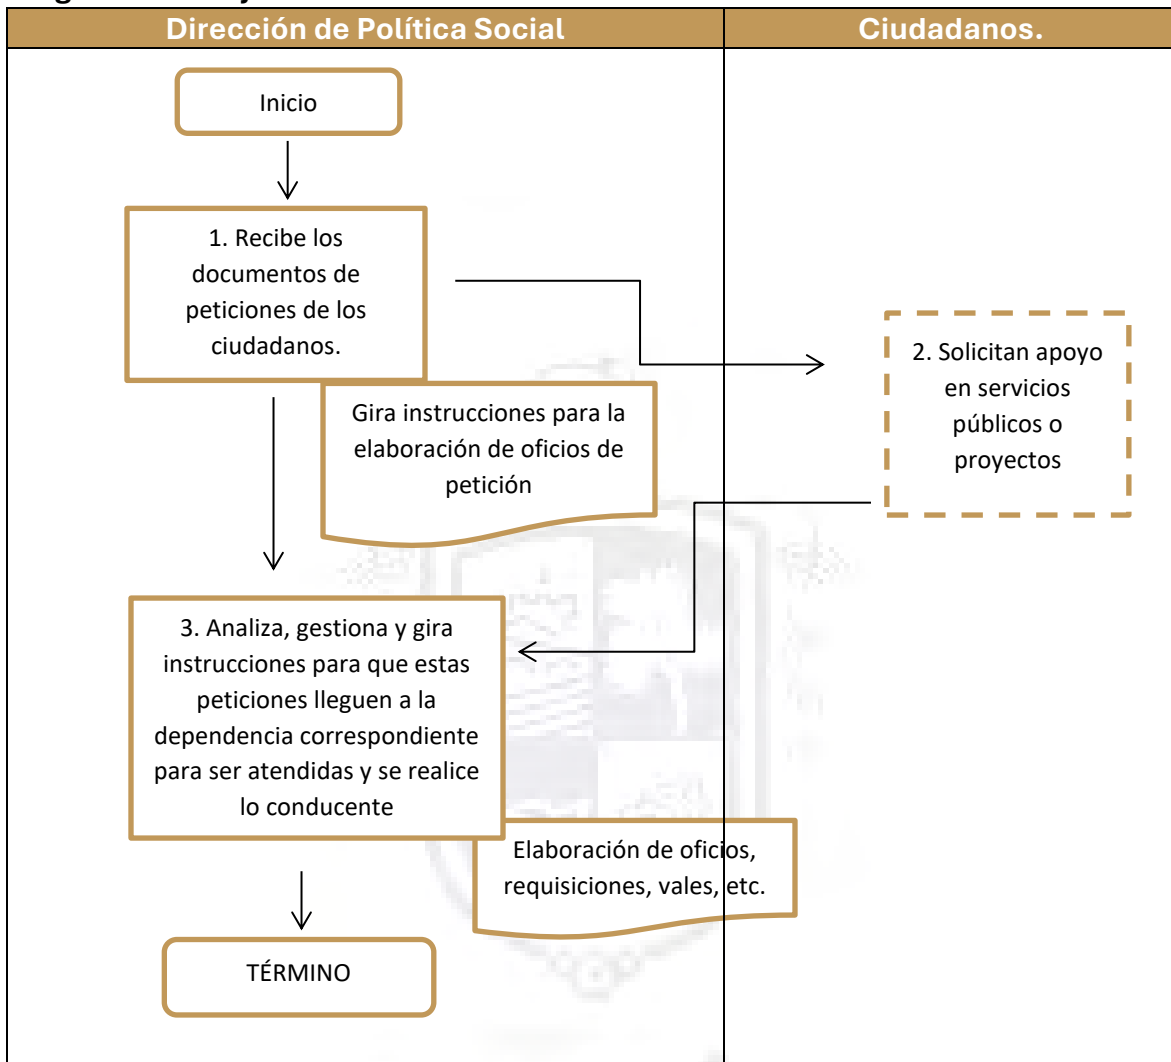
| Dirección de Política Social | Ciudadanos. |
|---|---|

Inicio

1. Recibe los documentos de peticiones de los ciudadanos.

Gira instrucciones para la elaboración de oficios de petición

2. Solicitan apoyo en servicios públicos o proyectos

3. Analiza, gestiona y gira instrucciones para que estas peticiones lleguen a la dependencia correspondiente para ser atendidas y se realice lo conducente

Elaboración de oficios, requisiciones, vales, etc.

TÉRMINO